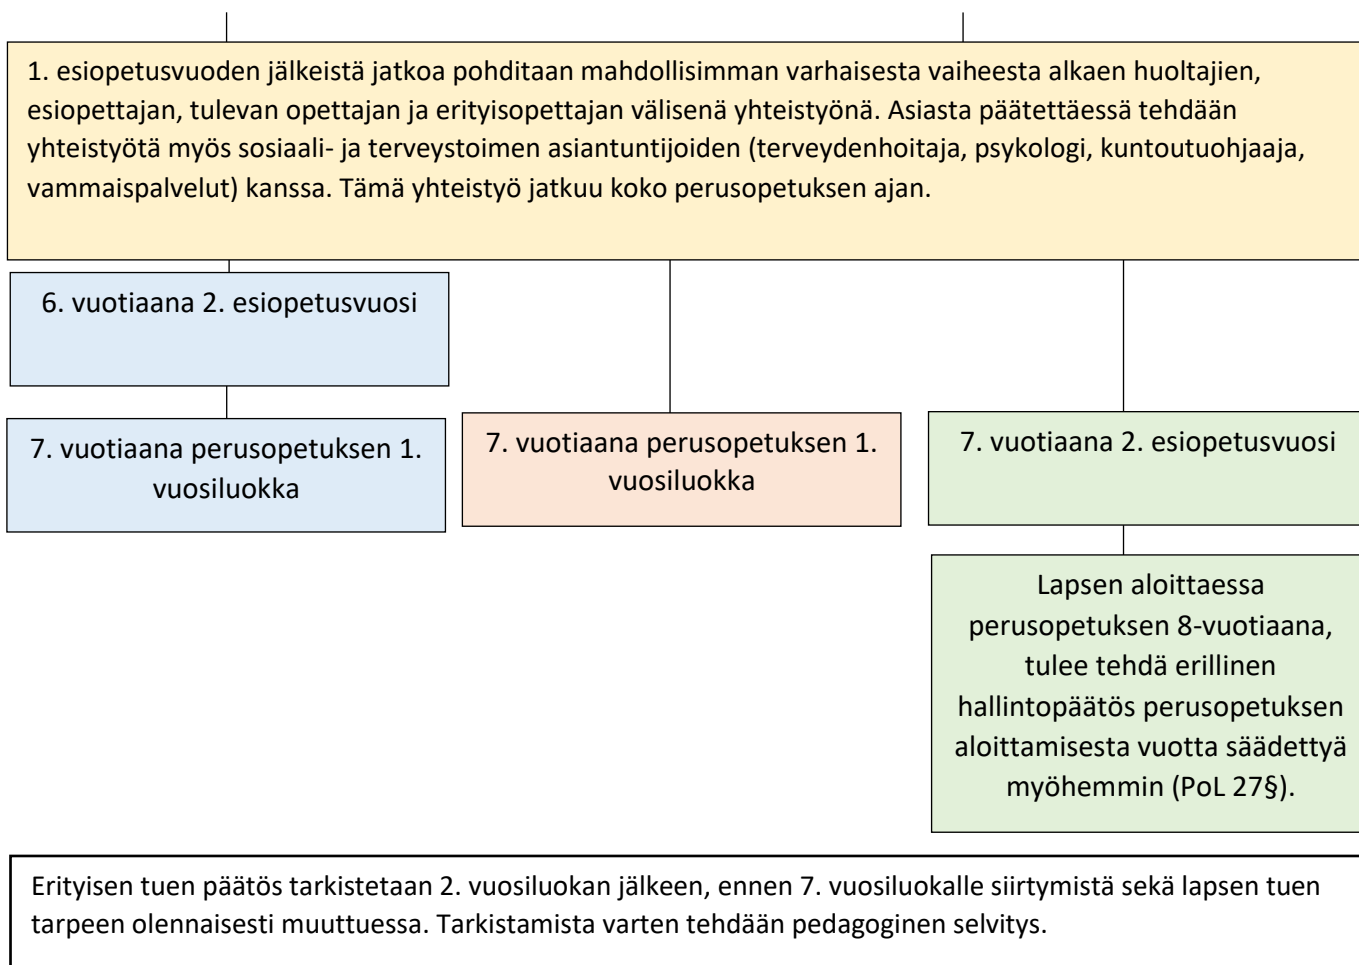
1. esiopetusvuoden jälkeistä jatkoa pohditaan mahdollisimman varhaisesta vaiheesta alkaen huoltajien, esiopettajan, tulevan opettajan ja erityisopettajan välisenä yhteistyönä. Asiasta päätettäessä tehdään yhteistyötä myös sosiaali- ja terveystoimen asiantuntijoiden (terveydenhoitaja, psykologi, kuntoutuohjaaja, vammaispalvelut) kanssa. Tämä yhteistyö jatkuu koko perusopetuksen ajan.

6. vuotiaana 2. esiopetusvuosi

7. vuotiaana perusopetuksen 1. vuosiluokka

7. vuotiaana perusopetuksen 1. vuosiluokka

7. vuotiaana 2. esiopetusvuosi

Lapsen aloittaessa perusopetuksen 8-vuotiaana, tulee tehdä erillinen hallintopäätös perusopetuksen aloittamisesta vuotta säädettyä myöhemmin (PoL 27§).

Erityisen tuen päätös tarkistetaan 2. vuosiluokan jälkeen, ennen 7. vuosiluokalle siirtymistä sekä lapsen tuen tarpeen olennaisesti muuttuessa. Tarkistamista varten tehdään pedagoginen selvitys.